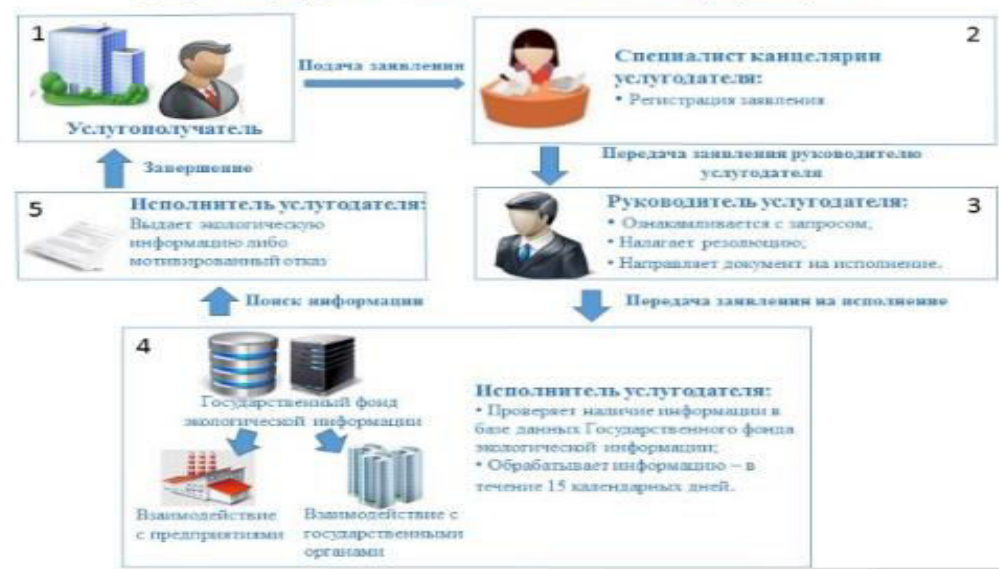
1

Услугополучатель

Подача заявления

2

Специалист канцелярии услугодателя:

• Регистрация заявления

Передача заявления руководителю услугодателя

Завершение

5

Исполнитель услугодателя:

Выдает экологическую информацию либо мотивированный отказ

Руководитель услугодателя:

3

• Ознакамливается с запросом;

• Налагает резолюцию;

• Направляет документ на исполнение.

Поиск информации

Передача заявления на исполнение

4

Государственный фонд экологической информации

Исполнитель услугодателя:

• Проверяет наличие информации в базе данных Государственного фонда экологической информации;

• Обрабатывает информацию – в течение 15 календарных дней.

Взаимодействие с предприятиями

Взаимодействие с государственными органами